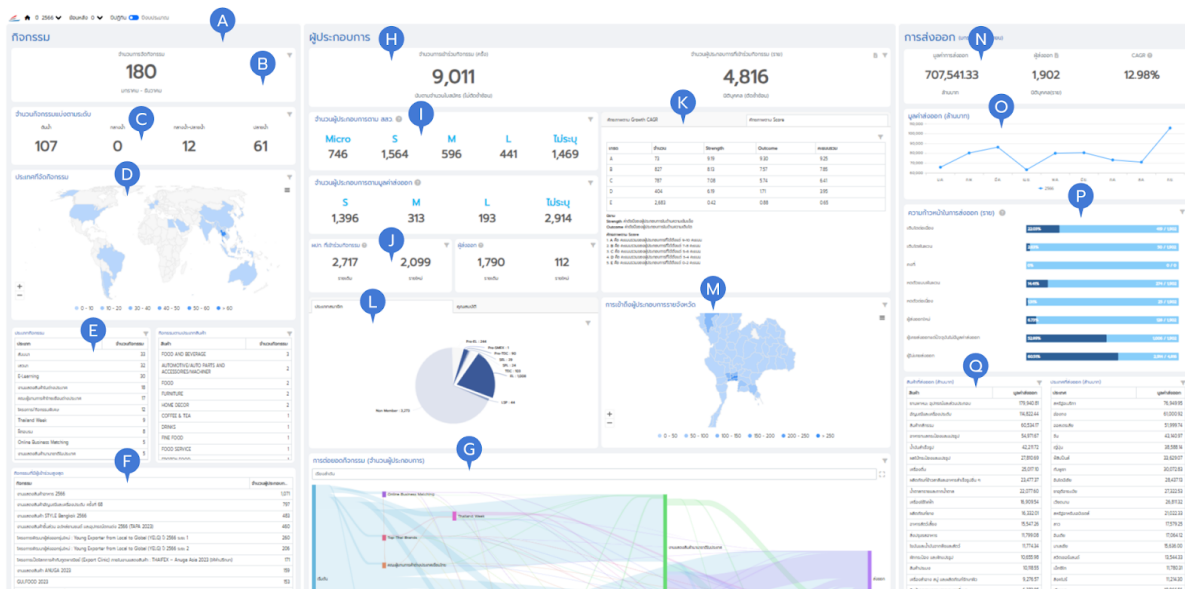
ปี 2566 ย้อนหลัง 0 ปีปฏิทิน

A

กิจกรรม

จำนวนกิจกรรม

180

B

C

จำนวนกิจกรรมแบ่งตามระดับ

ต้นน้ำ 107

กลางน้ำ 0

กลางน้ำ-ปลายน้ำ 12

ปลายน้ำ 61

D

ประเทศที่จัดกิจกรรม

0 - 10 10 - 20 20 - 40 40 - 50 50 - 60 > 60

E

ประเภทกิจกรรม

| ประเภท | จำนวนกิจกรรม |
|---|---|
| สัมมนา | 32 |
| อบรม | 32 |
| E-Learning | 30 |
| Thailand Week | 8 |
| Online Business Matching | 5 |

กิจกรรมตามประเภทสินค้า

| สินค้า | จำนวนกิจกรรม |
|---|---|
| FOOD AND BEVERAGE | 3 |
| AUTOMOTIVE/AUTO PARTS AND ACCESSORIES/MACHINER | 2 |
| FOOD | 2 |
| FURNITURE | 2 |
| HOME DECOR | 2 |
| COFFEE & TEA | 1 |
| DRINKS | 1 |
| FINE FOOD | 1 |
| FOOD SERVICE | 1 |

F

| กิจกรรม | จำนวนผู้ประกอบการ |
|---|---|
| งานแสดงสินค้า 2566 | 1,071 |
| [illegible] | 797 |
| งานแสดงสินค้า STYLE Bangkok 2566 | 493 |
| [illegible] (TIFA 2023) | 480 |
| Young Exporter from Local to Global (YLG) ปี 2566 รุ่น 1 | 210 |
| Young Exporter from Local to Global (YLG) ปี 2566 รุ่น 2 | 206 |
| THAIFEX - Anuga Asia 2023 | 160 |
| งานแสดงสินค้า ANUGA 2023 | 158 |
| GULFOOD 2023 | 153 |

H

ผู้ประกอบการ

จำนวนผู้ประกอบการที่เข้าร่วมกิจกรรม (ครั้ง)

9,011

จำนวนผู้ประกอบการที่เข้าร่วมกิจกรรม (ราย)

4,816

I

จำนวนผู้ประกอบการตาม สสว.

| Micro | S | M | L | ไม่ระบุ |
|---|---|---|---|---|
| 746 | 1,564 | 596 | 441 | 1,469 |

จำนวนผู้ประกอบการตามมูลค่าส่งออก

| S | M | L | ไม่ระบุ |
|---|---|---|---|
| 1,396 | 313 | 193 | 2,914 |

J

2,717 2,099

1,790 112

K

| เกรด | จำนวน | Strength | Outcome | คะแนนรวม |
|---|---|---|---|---|
| A | 73 | 9.19 | 9.30 | 9.25 |
| B | 827 | 8.12 | 7.57 | 7.85 |
| C | 787 | 7.08 | 5.74 | 6.41 |
| D | 404 | 6.19 | 1.71 | 3.95 |
| E | 2,683 | 0.42 | 0.88 | 0.65 |

L

Non Member - 3,270

M

0 - 50 50 - 100 100 - 150 150 - 200 200 - 250 > 250

G

การต่อยอดกิจกรรม (จำนวนผู้ประกอบการ)

Online Business Matching

Thailand Week

N

การส่งออก

707,541.33

1,902

CAGR

12.98%

O

มูลค่าส่งออก (ล้านบาท)

P

ความก้าวหน้าในการส่งออก (ราย)

Q

สินค้าที่ส่งออก (ล้านบาท)

ประเทศที่ส่งออก (ล้านบาท)